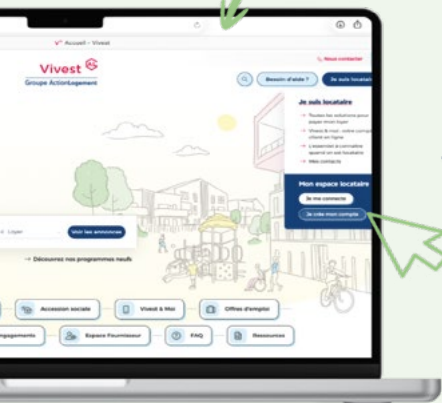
Accueil – Vivest

Nous contacter

Vivest
Groupe ActionLogement

Besoin d'aide ?
Je suis locataire

Je suis locataire
Toutes les solutions pour payer mon loyer
Vivest & moi : votre compte client en ligne
L'essentiel à connaître quand on est locataire
Mes contacts

Mon espace locataire
Je me connecte
Je crée mon compte

Loyer
Voir les annonces

→ Découvrez nos programmes neufs

Accession sociale
Vivest & Moi
Offres d'emploi
engagements
Espace Fournisseur
FAQ
Ressources